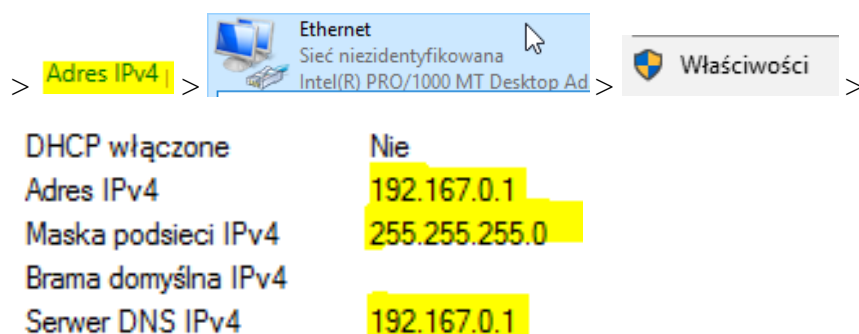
> Adres IPv4 | > Ethernet Sieć niezidentyfikowana Intel(R) PRO/1000 MT Desktop Ad > Właściwości >

| | |
|---|---|
| DHCP włączone | Nie |
| Adres IPv4 | 192.167.0.1 |
| Maska podsieci IPv4 | 255.255.255.0 |
| Brama domyślna IPv4 | |
| Serwer DNS IPv4 | 192.167.0.1 |